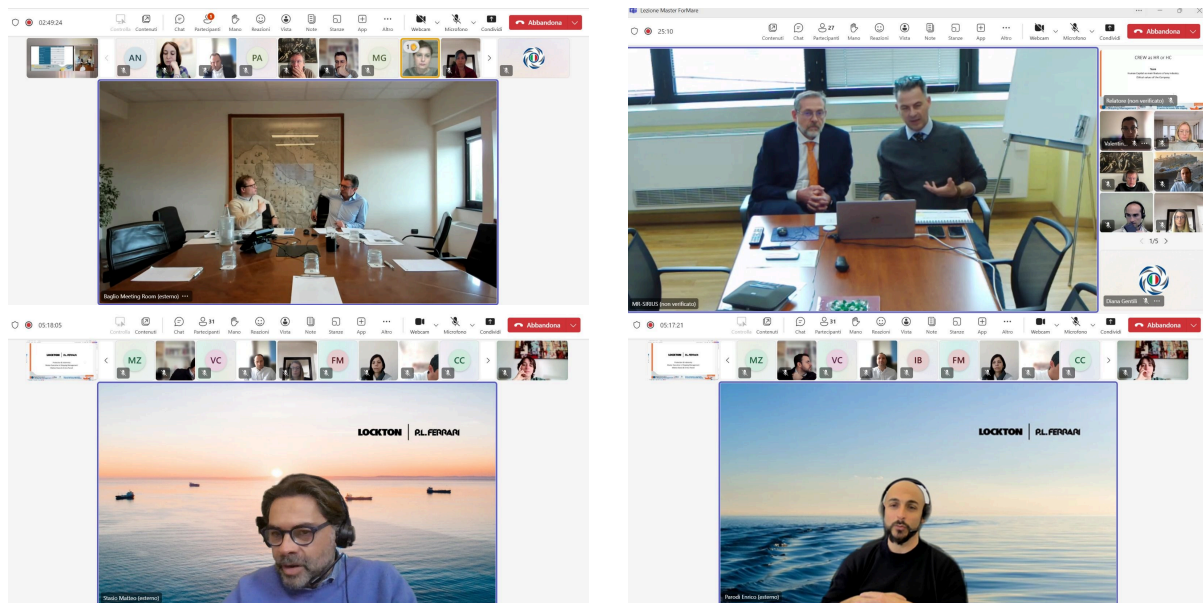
02:49:24

Controllo Contenuti Chat Partecipanti Mano Reazioni Vista Note Stanze App Altro Webcam Microfono Condividi Abbandona

AN PA MG

Baglio Meeting Room (esterno)

Lezione Master ForMare

25:10

Contenuti Chat 27 Partecipanti Mano Reazioni Vista Note Stanze App Altro Webcam Microfono Condividi Abbandona

CREW as RM or HC

Relatore (non verificato)

Valentin...

1/5

Diana Gentili

MR-SIRIUS (non verificato)

05:18:05

Controllo Contenuti Chat 31 Partecipanti Mano Reazioni Vista Note Stanze App Altro Webcam Microfono Condividi Abbandona

MZ VC FM CC

LOCKTON | P.L.FERRARI

Stasio Matteo (esterno)

05:17:21

Controllo Contenuti Chat 31 Partecipanti Mano Reazioni Vista Note Stanze App Altro Webcam Microfono Condividi Abbandona

MZ VC IB FM CC

LOCKTON | P.L.FERRARI

Parodi Enrico (esterno)